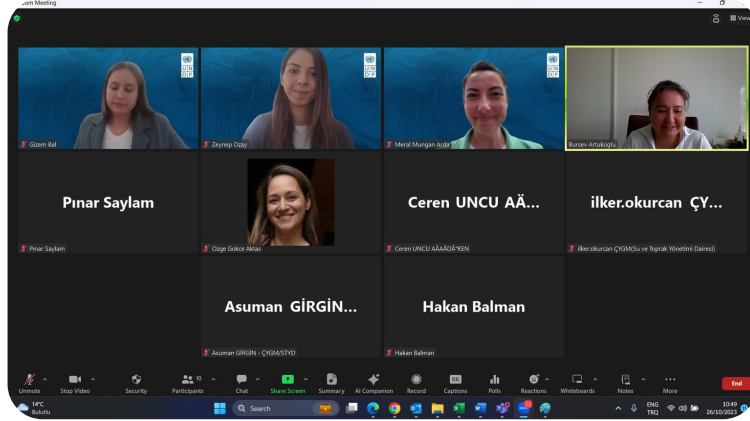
om Meeting

View

UN DP

Gizem Bal

UN DP

Zeynep Ozay

UN DP

Meral Mungan Arda

Bursev Artukoglu

Pınar Saylam

Pınar Saylam

Ozge Gokce Aktas

Ceren UNCU AÄ...

Ceren UNCU AÃÄÃDÃ°KEN

ilker.okurcan ÇY...

ilker.okurcan ÇYGM(Su ve Toprak Yönetimi Dairesi)

Asuman GİRGİN...

Asuman GİRGİN - ÇYGM/STYD

Hakan Balman

Hakan Balman

Unmute

Stop Video

Security

10

Participants

Chat

Share Screen

Summary

AI Companion

Record

CC

Captions

Polls

Reactions

Whiteboards

Notes

More

End

14°C

Bulutlu

Search

ENG

TRQ

10:49

26/10/2023